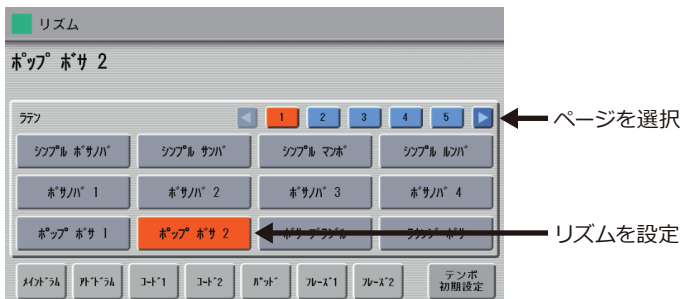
リズム

ポップ ボサ 2

ラテン

1 2 3 4 5

ページを選択

シンプル ボサノバ | シンプル サンバ | シンプル マンボ | シンプル ルンバ

ボサノバ 1 | ボサノバ 2 | ボサノバ 3 | ボサノバ 4

ポップ ボサ 1 | ポップ ボサ 2 | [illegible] | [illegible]

リズムを設定

メインドラム | アドドラム | コード1 | コード2 | パッド | フレーズ1 | フレーズ2 | テンポ 初期設定